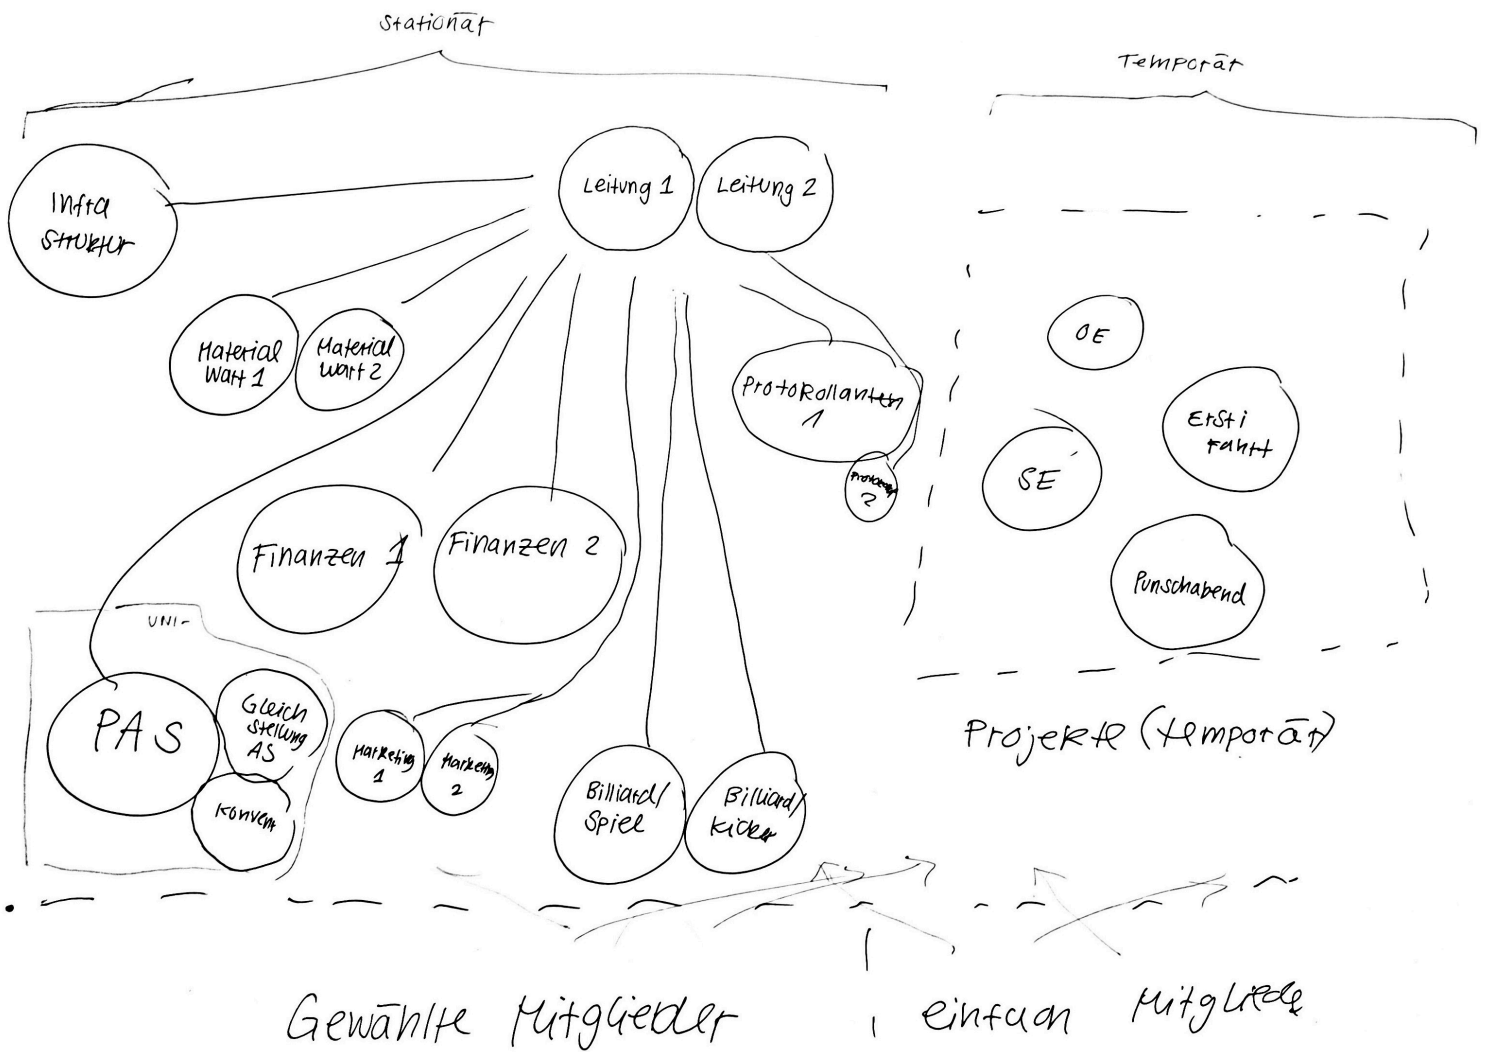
Stationär

Temporär

Infra Struktur

Leitung 1

Leitung 2

Material Wart 1

Material Wart 2

Protokollanten 1

Protokollant 2

OE

Ersti Fahrt

SE

Punschabend

Finanzen 1

Finanzen 2

UNI-

PAS

Gleich stellung AS

Konvent

Marketing 1

Marketing 2

Billiard/ Spiel

Billiard/ Kicker

Projekte (temporär)

Gewählte Mitglieder

einfach Mitglieder